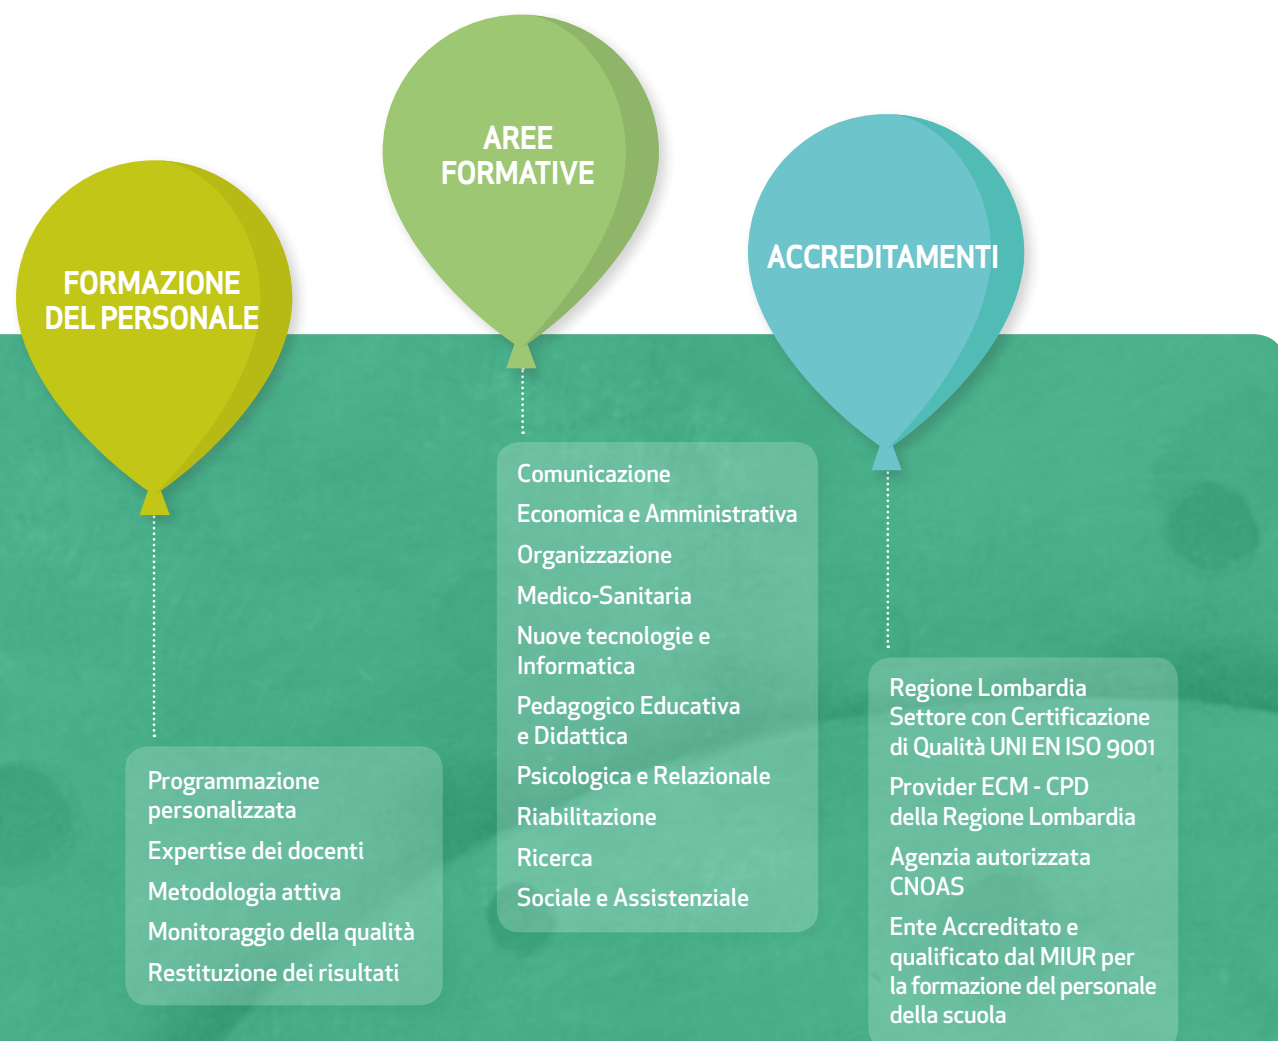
AREE FORMATIVE

FORMAZIONE DEL PERSONALE

ACCREDITAMENTI

Programmazione personalizzata

Expertise dei docenti

Metodologia attiva

Monitoraggio della qualità

Restituzione dei risultati

Comunicazione

Economica e Amministrativa

Organizzazione

Medico-Sanitaria

Nuove tecnologie e Informatica

Pedagogico Educativa e Didattica

Psicologica e Relazionale

Riabilitazione

Ricerca

Sociale e Assistenziale

Regione Lombardia Settore con Certificazione di Qualità UNI EN ISO 9001

Provider ECM - CPD della Regione Lombardia

Agenzia autorizzata CNOAS

Ente Accreditato e qualificato dal MIUR per la formazione del personale della scuola